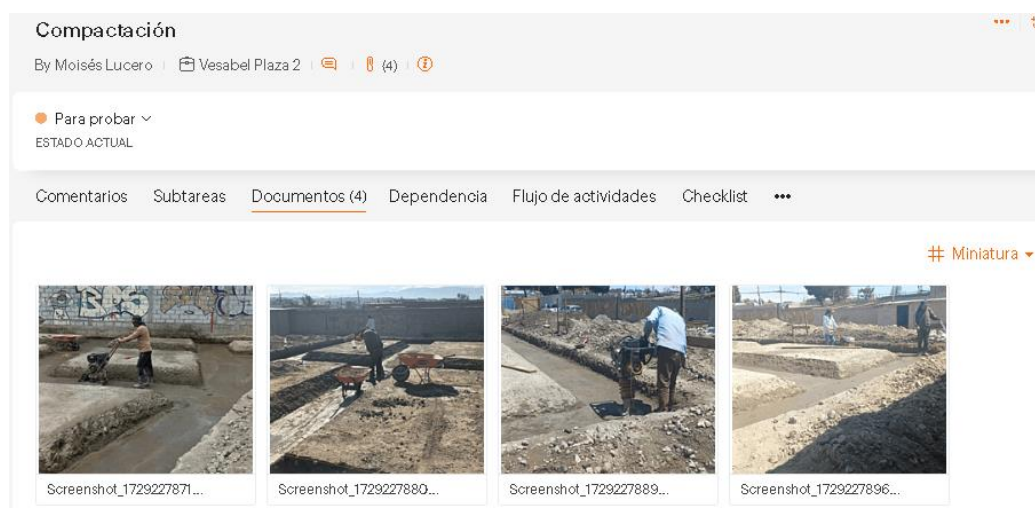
Compactación

By Moisés Lucero | Vesabel Plaza 2 | (4)

Para probar
ESTADO ACTUAL

Comentarios Subtareas Documentos (4) Dependencia Flujo de actividades Checklist •••

Miniatura

Screenshot_1729227871...
Screenshot_1729227880...
Screenshot_1729227889...
Screenshot_1729227896...